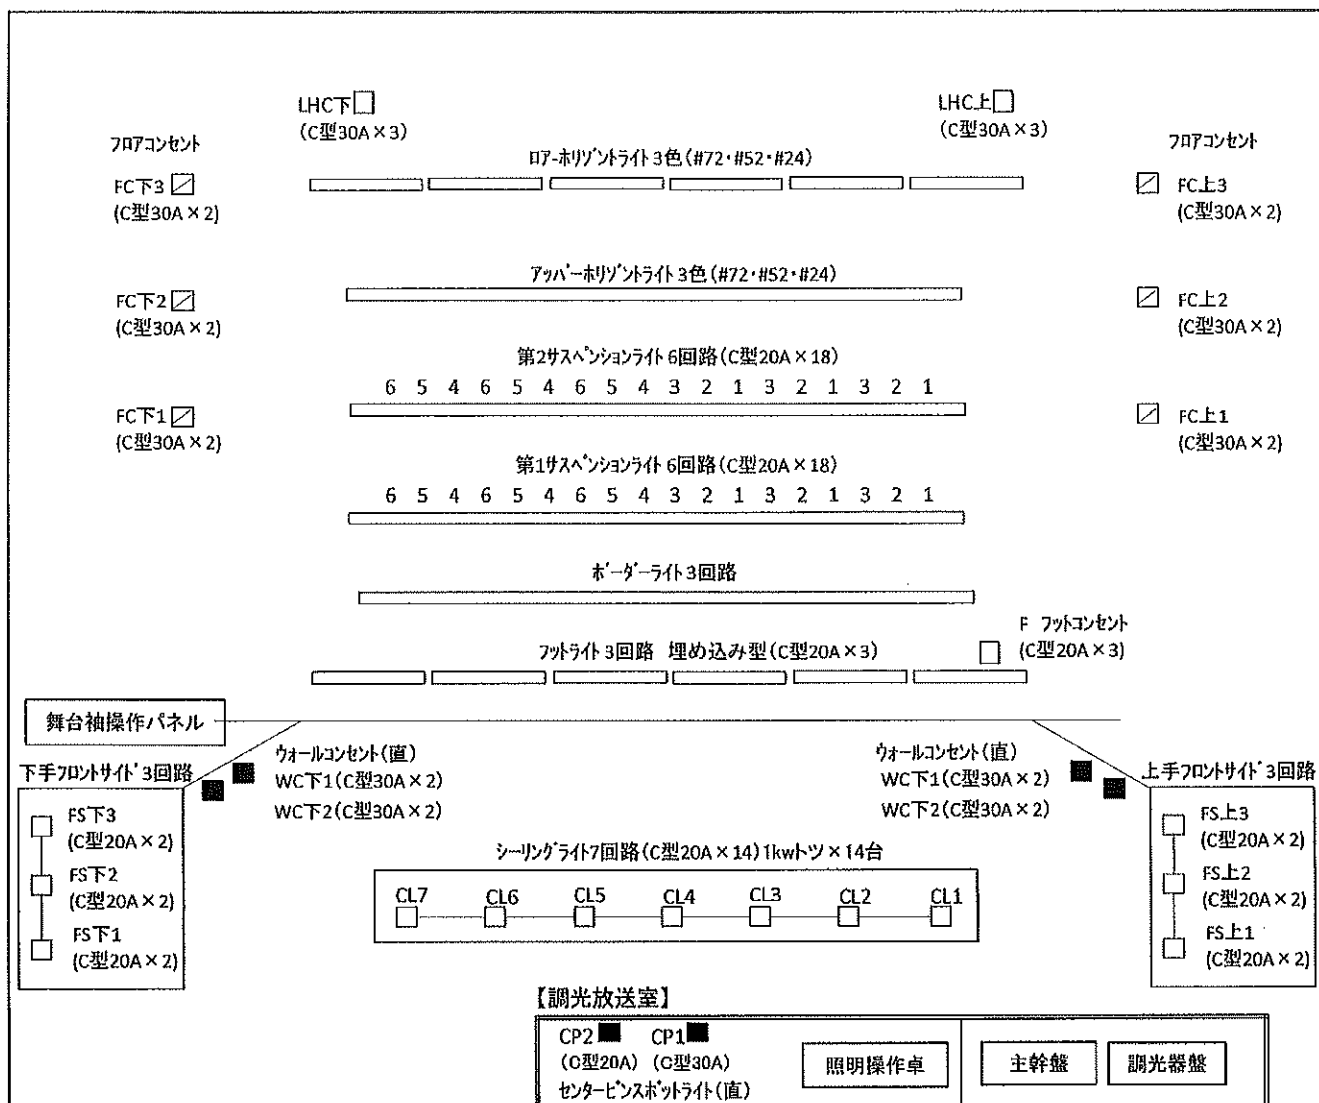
LHC下
(C型30A×3)

LHC上
(C型30A×3)

フロアコンセント

ロアーホリゾントライト3色(#72・#52・#24)

フロアコンセント

FC下3
(C型30A×2)

FC上3
(C型30A×2)

アッパーホリゾントライト3色(#72・#52・#24)

FC下2
(C型30A×2)

FC上2
(C型30A×2)

第2サスペンションライト6回路(C型20A×18)

6 5 4 6 5 4 6 5 4 3 2 1 3 2 1 3 2 1

FC下1
(C型30A×2)

FC上1
(C型30A×2)

第1サスペンションライト6回路(C型20A×18)

6 5 4 6 5 4 6 5 4 3 2 1 3 2 1 3 2 1

ボーダーライト3回路

F フットコンセント
(C型20A×3)

フットライト3回路 埋め込み型(C型20A×3)

舞台袖操作パネル

ウォールコンセント(直)
WC下1(C型30A×2)
WC下2(C型30A×2)

ウォールコンセント(直)
WC下1(C型30A×2)
WC下2(C型30A×2)

下手フロントサイド3回路

上手フロントサイド3回路

FS下3
(C型20A×2)
FS下2
(C型20A×2)
FS下1
(C型20A×2)

シーリングライト7回路(C型20A×14) 1kwトツ×14台

CL7 CL6 CL5 CL4 CL3 CL2 CL1

FS上3
(C型20A×2)
FS上2
(C型20A×2)
FS上1
(C型20A×2)

【調光放送室】

CP2 CP1
(C型20A) (C型30A)
センターピンスポットライト(直)

照明操作卓

主幹盤

調光器盤